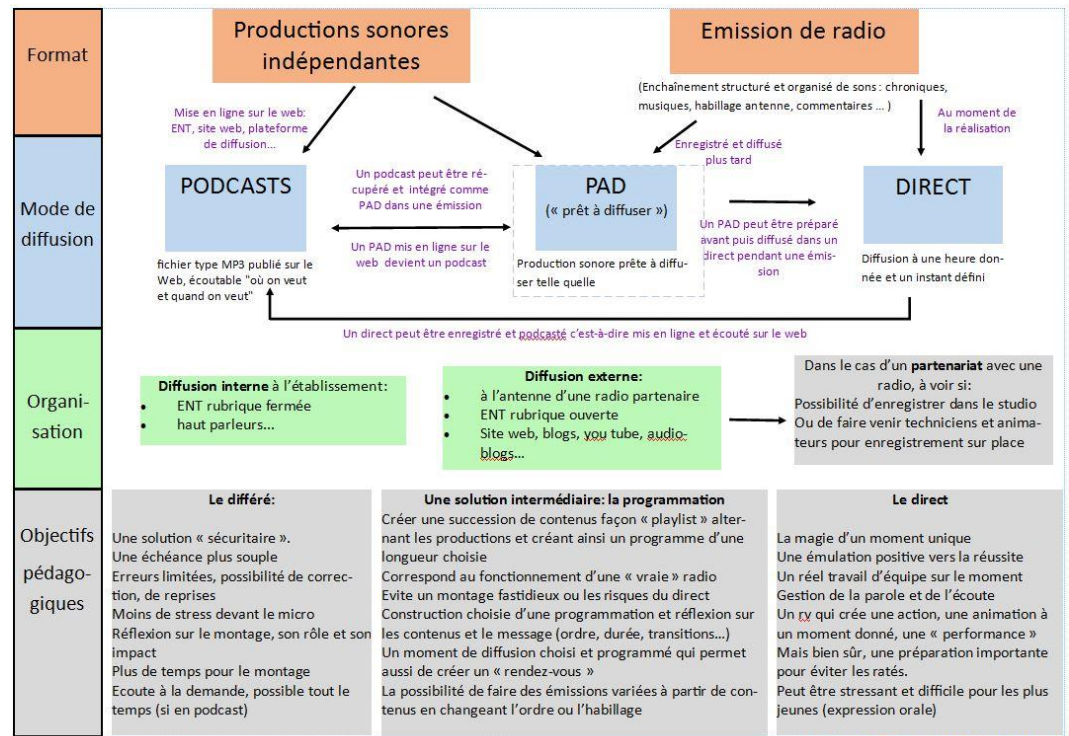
Format

Productions sonores indépendantes

Emission de radio

(Enchaînement structuré et organisé de sons : chroniques, musiques, habillage antenne, commentaires … )

Mise en ligne sur le web: ENT, site web, plateforme de diffusion…

Enregistré et diffusé plus tard

Au moment de la réalisation

Mode de diffusion

PODCASTS

Un podcast peut être récupéré et intégré comme PAD dans une émission

Un PAD mis en ligne sur le web devient un podcast

PAD
(« prêt à diffuser »)

Un PAD peut être préparé avant puis diffusé dans un direct pendant une émission

DIRECT

fichier type MP3 publié sur le Web, écoutable "où on veut et quand on veut"

Production sonore prête à diffuser telle quelle

Diffusion à une heure donnée et un instant défini

Un direct peut être enregistré et podcasté c'est-à-dire mis en ligne et écouté sur le web

Organisation

Diffusion interne à l'établissement:
- ENT rubrique fermée
- haut parleurs…

Diffusion externe:
- à l'antenne d'une radio partenaire
- ENT rubrique ouverte
- Site web, blogs, you tube, audio-blogs…

Dans le cas d'un partenariat avec une radio, à voir si:
Possibilité d'enregistrer dans le studio
Ou de faire venir techniciens et animateurs pour enregistrement sur place

Objectifs pédagogiques

Le différé:
Une solution « sécuritaire ».
Une échéance plus souple
Erreurs limitées, possibilité de correction, de reprises
Moins de stress devant le micro
Réflexion sur le montage, son rôle et son impact
Plus de temps pour le montage
Ecoute à la demande, possible tout le temps (si en podcast)

Une solution intermédiaire: la programmation
Créer une succession de contenus façon « playlist » alternant les productions et créant ainsi un programme d'une longueur choisie
Correspond au fonctionnement d'une « vraie » radio
Evite un montage fastidieux ou les risques du direct
Construction choisie d'une programmation et réflexion sur les contenus et le message (ordre, durée, transitions…)
Un moment de diffusion choisi et programmé qui permet aussi de créer un « rendez-vous »
La possibilité de faire des émissions variées à partir de contenus en changeant l'ordre ou l'habillage

Le direct
La magie d'un moment unique
Une émulation positive vers la réussite
Un réel travail d'équipe sur le moment
Gestion de la parole et de l'écoute
Un rv qui crée une action, une animation à un moment donné, une « performance »
Mais bien sûr, une préparation importante pour éviter les ratés.
Peut être stressant et difficile pour les plus jeunes (expression orale)